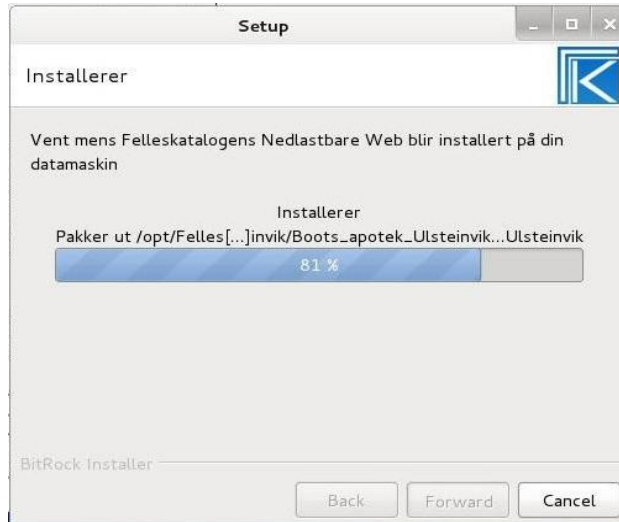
Setup

Installerer

Vent mens Felleskatalogens Nedlastbare Web blir installert på din datamaskin

Installerer
Pakker ut /opt/Felles[...]invik/Boots_apotek_Ulsteinvik...Ulsteinvik

81 %

BitRock Installer

Back

Forward

Cancel